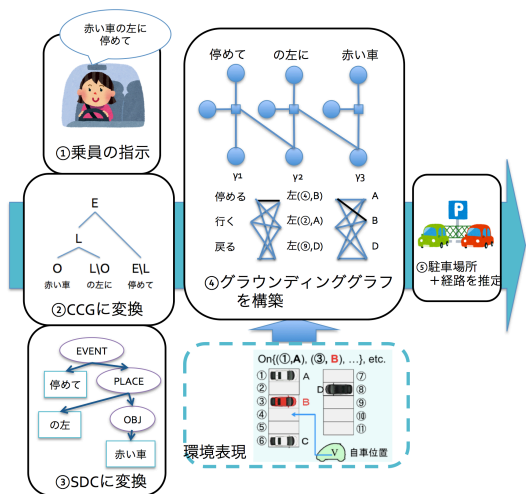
赤い車の左に停めて

①乗員の指示

E
L
O
L\O
E\L
赤い車
の左に
停めて

②CCGに変換

EVENT
停めて
PLACE
の左
OBJ
赤い車

③SDCに変換

停めて
の左に
赤い車
γ1
γ2
γ3
停める
行く
戻る
左(⑥,B)
左(②,A)
左(⑨,D)
A
B
D

④グラウンディンググラフを構築

P

⑤駐車場所＋経路を推定

On{(①,A), (③, B), ...}, etc.
①
②
③
④
⑤
⑥
A
B
C
⑦
D ⑧
⑨
⑩
⑪
V
自車位置

環境表現